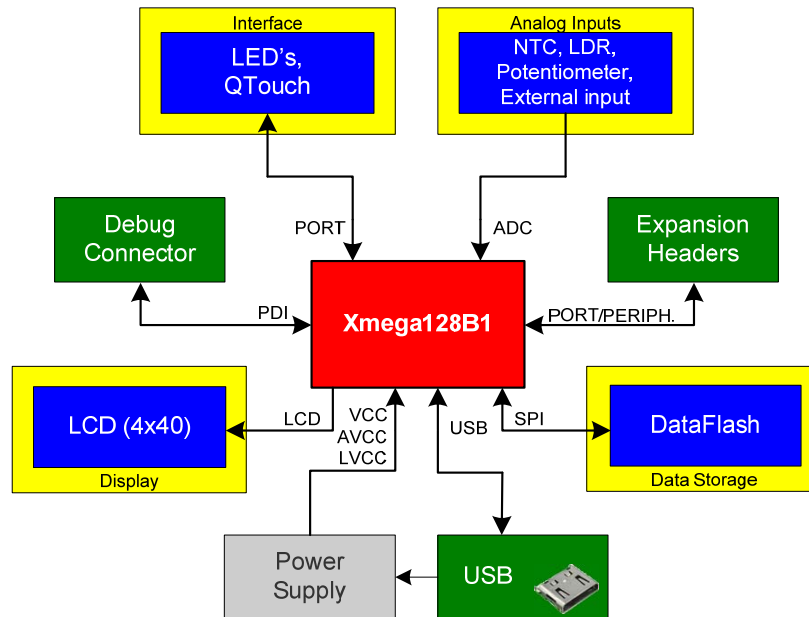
Interface
LED's, QTouch

Analog Inputs
NTC, LDR, Potentiometer, External input

Debug Connector

PORT

ADC

Expansion Headers

PDI

Xmega128B1

PORT/PERIPH.

LCD (4x40)
Display

LCD

VCC
AVCC
LVCC

USB

SPI

DataFlash
Data Storage

Power Supply

USB